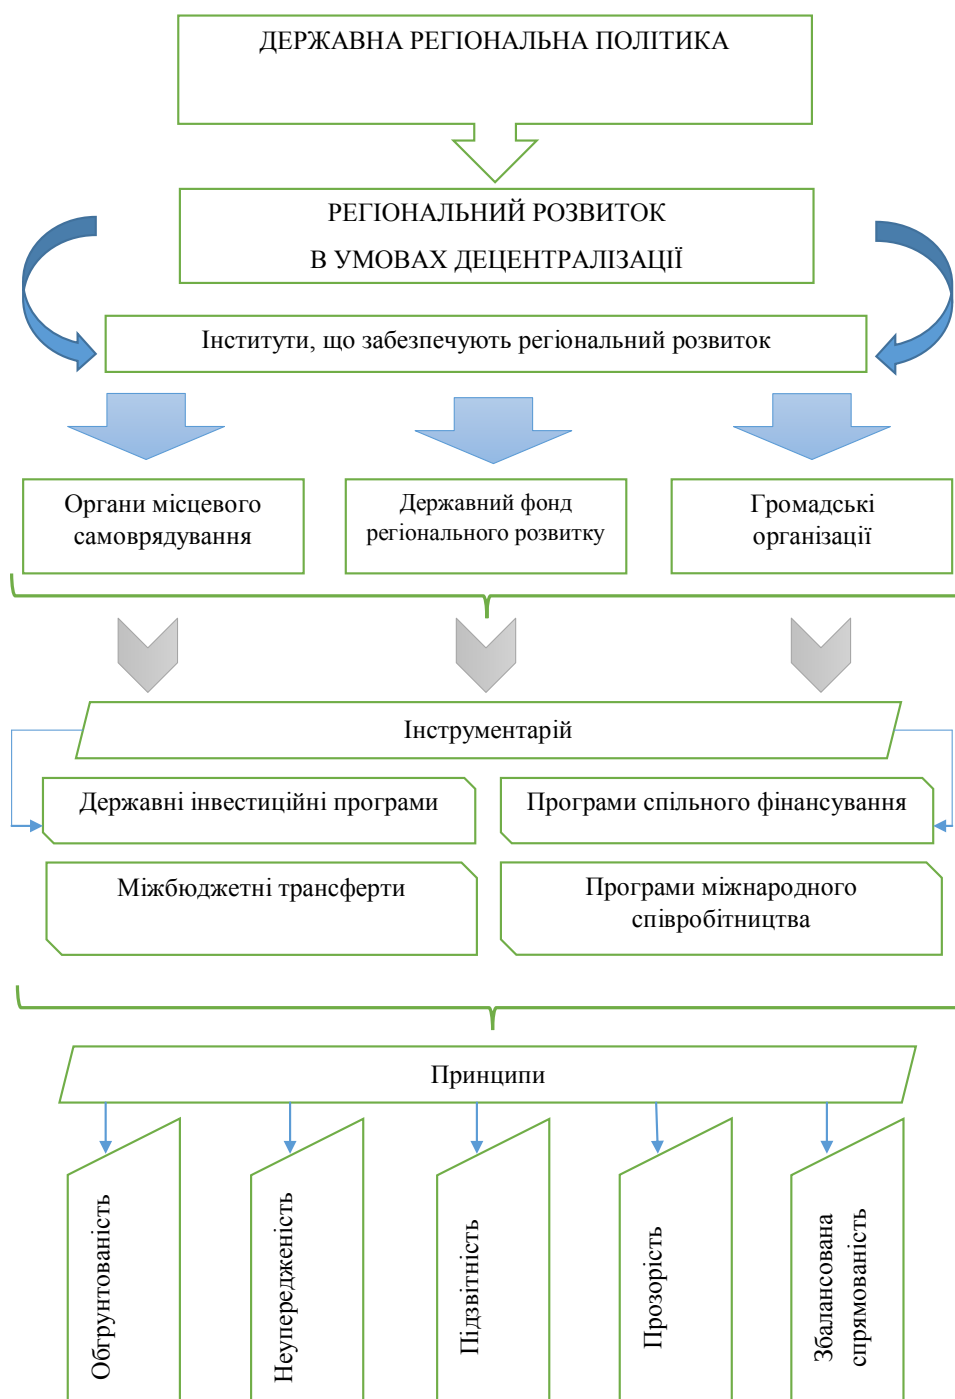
ДЕРЖАВНА РЕГІОНАЛЬНА ПОЛІТИКА

РЕГІОНАЛЬНИЙ РОЗВИТОК
В УМОВАХ ДЕЦЕНТРАЛІЗАЦІЇ

Інститути, що забезпечують регіональний розвиток

Органи місцевого самоврядування

Державний фонд регіонального розвитку

Громадські організації

Інструментарій

Державні інвестиційні програми

Програми спільного фінансування

Міжбюджетні трансферти

Програми міжнародного співробітництва

Принципи

Обґрунтованість

Неупередженість

Підзвітність

Прозорість

Збалансована спрямованість